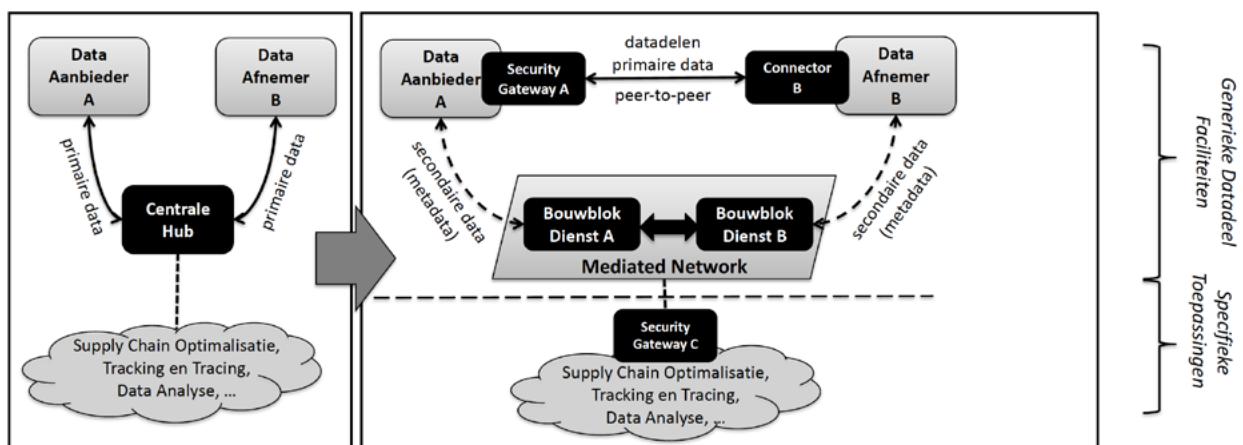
Data Aanbieder A

Data Afnemer B

primaire data

primaire data

Centrale Hub

Supply Chain Optimalisatie, Tracking en Tracing, Data Analyse, …

Data Aanbieder A

Security Gateway A

datadelen primaire data

peer-to-peer

Connector B

Data Afnemer B

secondaire data (metadata)

Bouwblok Dienst A

Bouwblok Dienst B

secondaire data (metadata)

Mediated Network

Security Gateway C

Supply Chain Optimalisatie, Tracking en Tracing, Data Analyse, …

Generieke Datadeel Faciliteiten

Specifieke Toepassingen